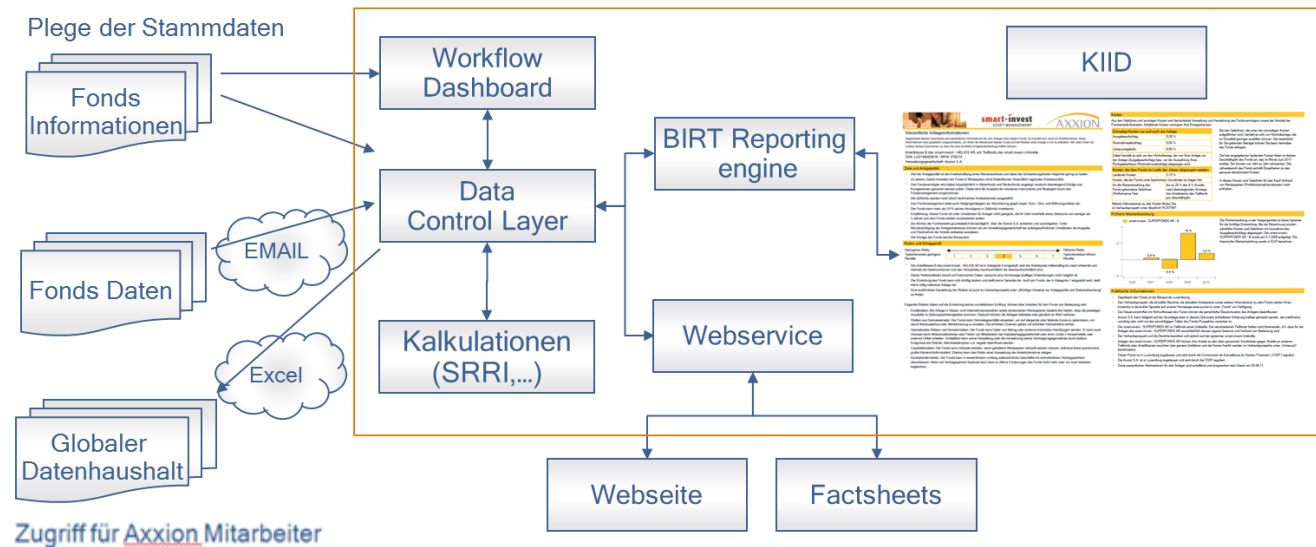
Plege der Stammdaten

Fonds Informationen

Fonds Daten

Globaler Datenhaushalt

Zugriff für Axxion Mitarbeiter

EMAIL

Excel

Workflow Dashboard

Data Control Layer

Kalkulationen (SRRI,...)

BIRT Reporting engine

Webservice

Webseite

Factsheets

KIID

smart-invest

AXXION

Wesentliche Anlegerinformationen

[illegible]